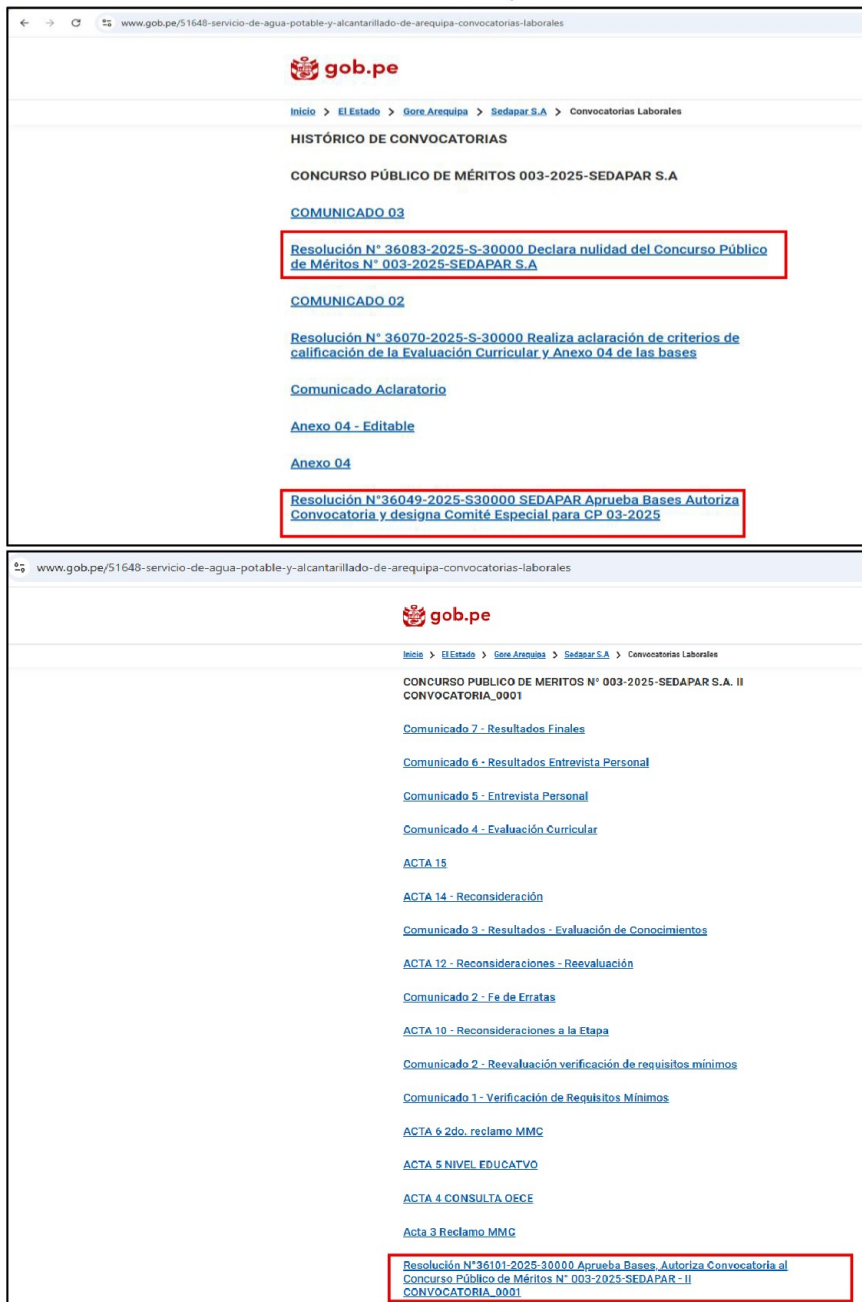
www.gob.pe/51648-servicio-de-agua-potable-y-alcantarillado-de-arequipa-convocatorias-laborales

gob.pe

Inicio > El Estado > Gore Arequipa > Sedapar S.A > Convocatorias Laborales

HISTÓRICO DE CONVOCATORIAS

CONCURSO PÚBLICO DE MÉRITOS 003-2025-SEDAPAR S.A

COMUNICADO 03

Resolución N° 36083-2025-S-30000 Declara nulidad del Concurso Público de Méritos N° 003-2025-SEDAPAR S.A

COMUNICADO 02

Resolución N° 36070-2025-S-30000 Realiza aclaración de criterios de calificación de la Evaluación Curricular y Anexo 04 de las bases

Comunicado Aclaratorio

Anexo 04 - Editable

Anexo 04

Resolución N°36049-2025-S30000 SEDAPAR Aprueba Bases Autoriza Convocatoria y designa Comité Especial para CP 03-2025

www.gob.pe/51648-servicio-de-agua-potable-y-alcantarillado-de-arequipa-convocatorias-laborales

gob.pe

Inicio > El Estado > Gore Arequipa > Sedapar S.A > Convocatorias Laborales

CONCURSO PUBLICO DE MERITOS N° 003-2025-SEDAPAR S.A. II CONVOCATORIA_0001

Comunicado 7 - Resultados Finales

Comunicado 6 - Resultados Entrevista Personal

Comunicado 5 - Entrevista Personal

Comunicado 4 - Evaluación Curricular

ACTA 15

ACTA 14 - Reconsideración

Comunicado 3 - Resultados - Evaluación de Conocimientos

ACTA 12 - Reconsideraciones - Reevaluación

Comunicado 2 - Fe de Erratas

ACTA 10 - Reconsideraciones a la Etapa

Comunicado 2 - Reevaluación verificación de requisitos mínimos

Comunicado 1 - Verificación de Requisitos Mínimos

ACTA 6 2do. reclamo MMC

ACTA 5 NIVEL EDUCATVO

ACTA 4 CONSULTA OECE

Acta 3 Reclamo MMC

Resolución N°36101-2025-30000 Aprueba Bases, Autoriza Convocatoria al Concurso Público de Méritos N° 003-2025-SEDAPAR - II CONVOCATORIA_0001